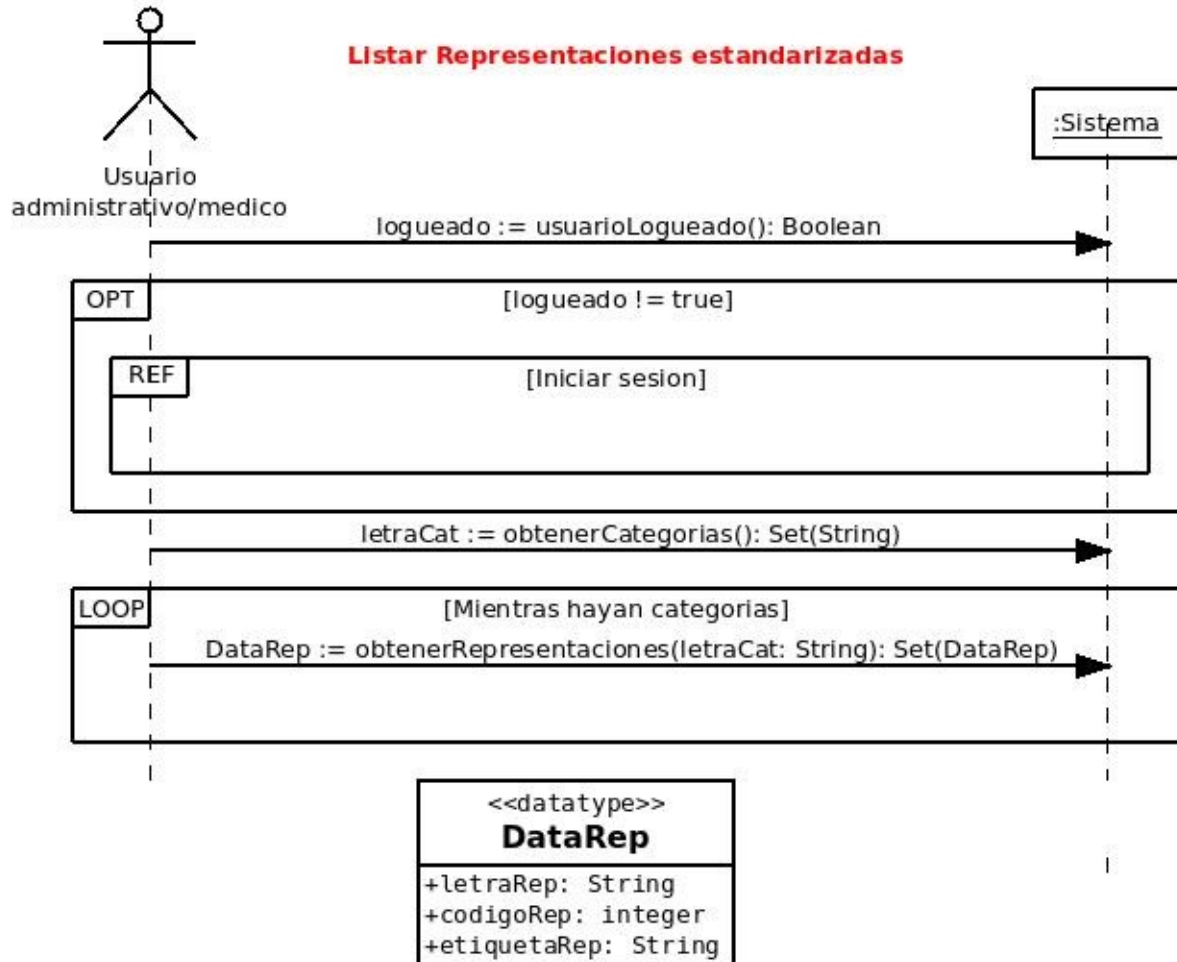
Listar Representaciones estandarizadas

Usuario administrativo/medico

:Sistema

logueado := usuarioLogueado(): Boolean

OPT

[logueado != true]

REF

[Iniciar sesion]

letraCat := obtenerCategorias(): Set(String)

LOOP

[Mientras hayan categorias]

DataRep := obtenerRepresentaciones(letraCat: String): Set(DataRep)

<<datatype>>
DataRep

+letraRep: String
+codigoRep: integer
+etiquetaRep: String